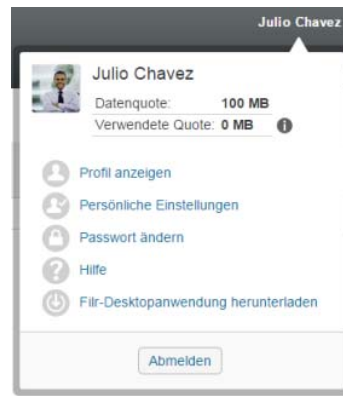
Julio Chavez

Julio Chavez

| Datenquote: | 100 MB |
|---|---|
| Verwendete Quote: | 0 MB |

Profil anzeigen
Persönliche Einstellungen
Passwort ändern
Hilfe
Filr-Desktopanwendung herunterladen

Abmelden